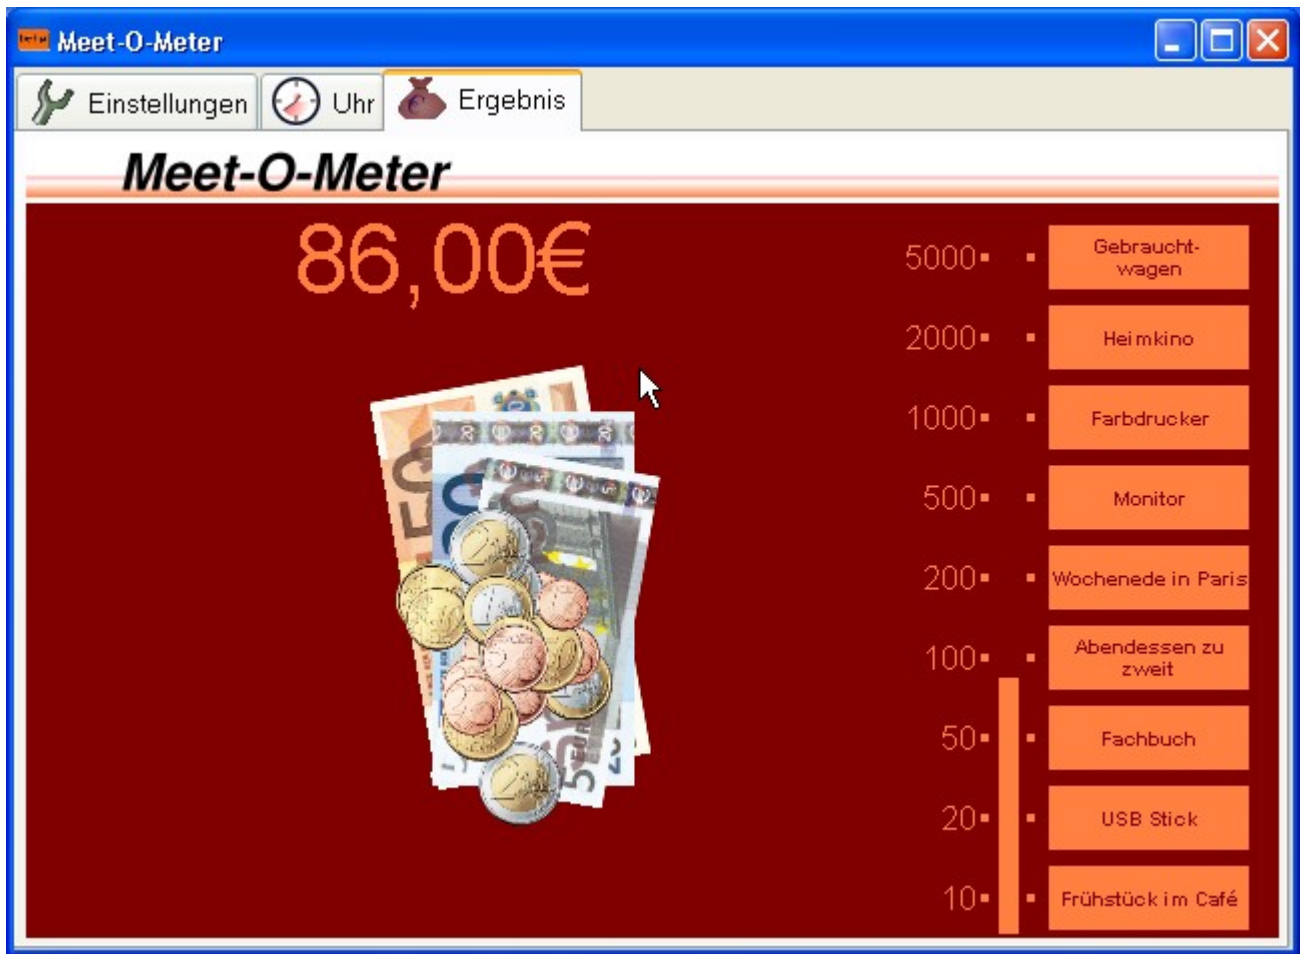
Meet-O-Meter

Einstellungen
Uhr
Ergebnis

Meet-O-Meter

86,00€

5000
Gebraucht-wagen

2000
Heimkino

1000
Farbdrucker

500
Monitor

200
Wochenede in Paris

100
Abendessen zu zweit

50
Fachbuch

20
USB Stick

10
Frühstück im Café